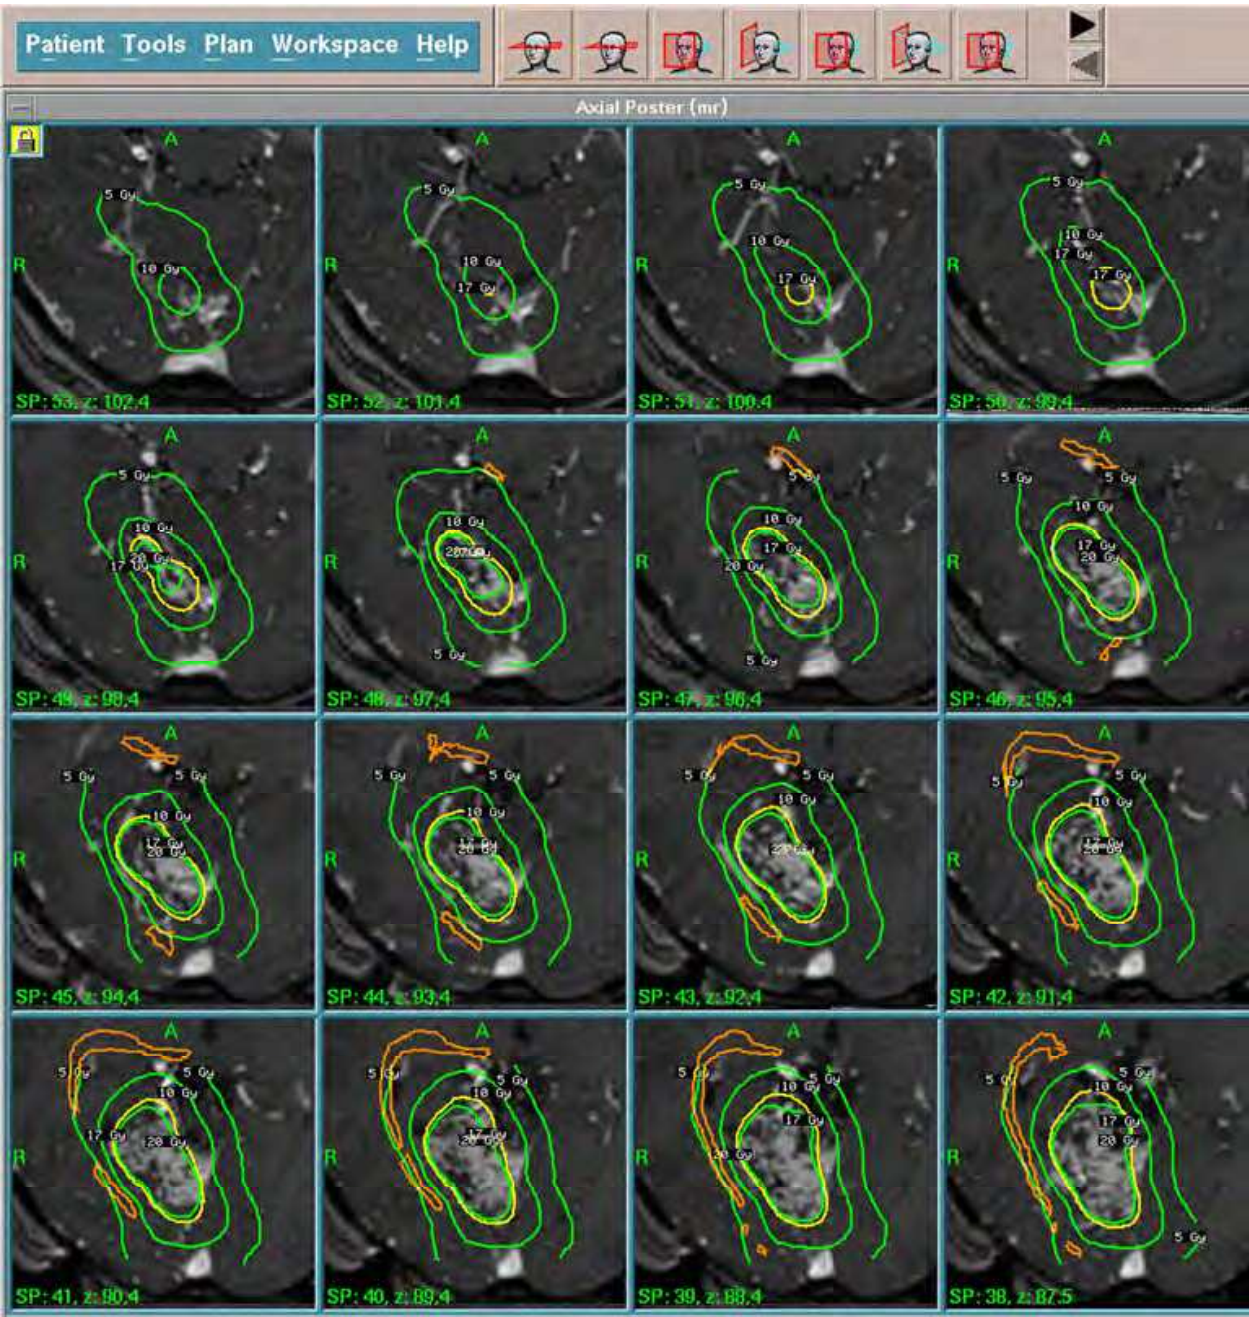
Patient Tools Plan Workspace Help

Axial Poster (mr)

A
5 Gy
R
10 Gy
SP: 53, z: 102.4

A
5 Gy
R
10 Gy
17 Gy
SP: 52, z: 101.4

A
5 Gy
10 Gy
R
17 Gy
SP: 51, z: 100.4

A
5 Gy
10 Gy
17 Gy
R
17 Gy
SP: 50, z: 99.4

A
5 Gy
10 Gy
R
20 Gy
17 Gy
SP: 49, z: 98.4

A
10 Gy
R
20 Gy
5 Gy
SP: 48, z: 97.4

A
5 Gy
10 Gy
R
17 Gy
20 Gy
5 Gy
SP: 47, z: 96.4

A
5 Gy
5 Gy
10 Gy
R
17 Gy
20 Gy
SP: 46, z: 95.4

A
5 Gy
5 Gy
10 Gy
R
17 Gy
20 Gy
SP: 45, z: 94.4

A
5 Gy
5 Gy
10 Gy
R
17 Gy
20 Gy
SP: 44, z: 93.4

A
5 Gy
5 Gy
10 Gy
R
20 Gy
SP: 43, z: 92.4

A
5 Gy
5 Gy
10 Gy
R
17 Gy
20 Gy
SP: 42, z: 91.4

A
5 Gy
5 Gy
10 Gy
R
17 Gy
20 Gy
SP: 41, z: 90.4

A
5 Gy
5 Gy
10 Gy
R
17 Gy
20 Gy
SP: 40, z: 89.4

A
5 Gy
10 Gy
5 Gy
17 Gy
R
20 Gy
SP: 39, z: 88.4

A
5 Gy
5 Gy
10 Gy
17 Gy
R
20 Gy
5 Gy
SP: 38, z: 87.5